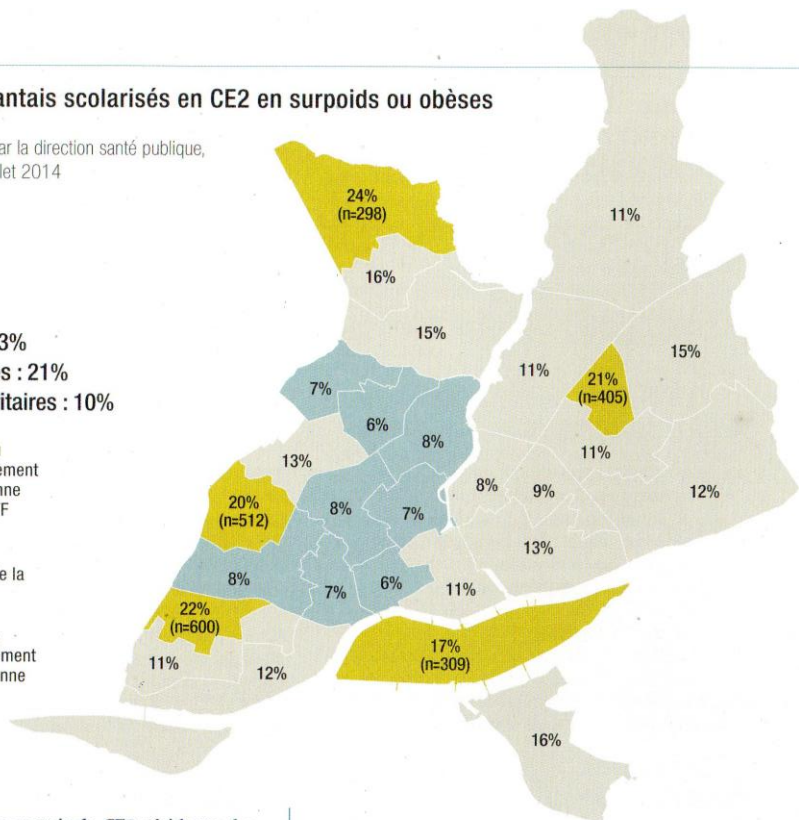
antais scolarisés en CE2 en surpoids ou obèses

ar la direction santé publique, llet 2014

3%
s : 21%
itaires : 10%

ement
nne
F

e la

ment
nne

24%
(n=298)

16%

15%

11%

11%

21%
(n=405)

15%

7%

6%

8%

11%

13%

20%
(n=512)

8%

7%

8%

9%

12%

13%

8%

7%

6%

11%

22%
(n=600)

11%

12%

17%
(n=309)

16%